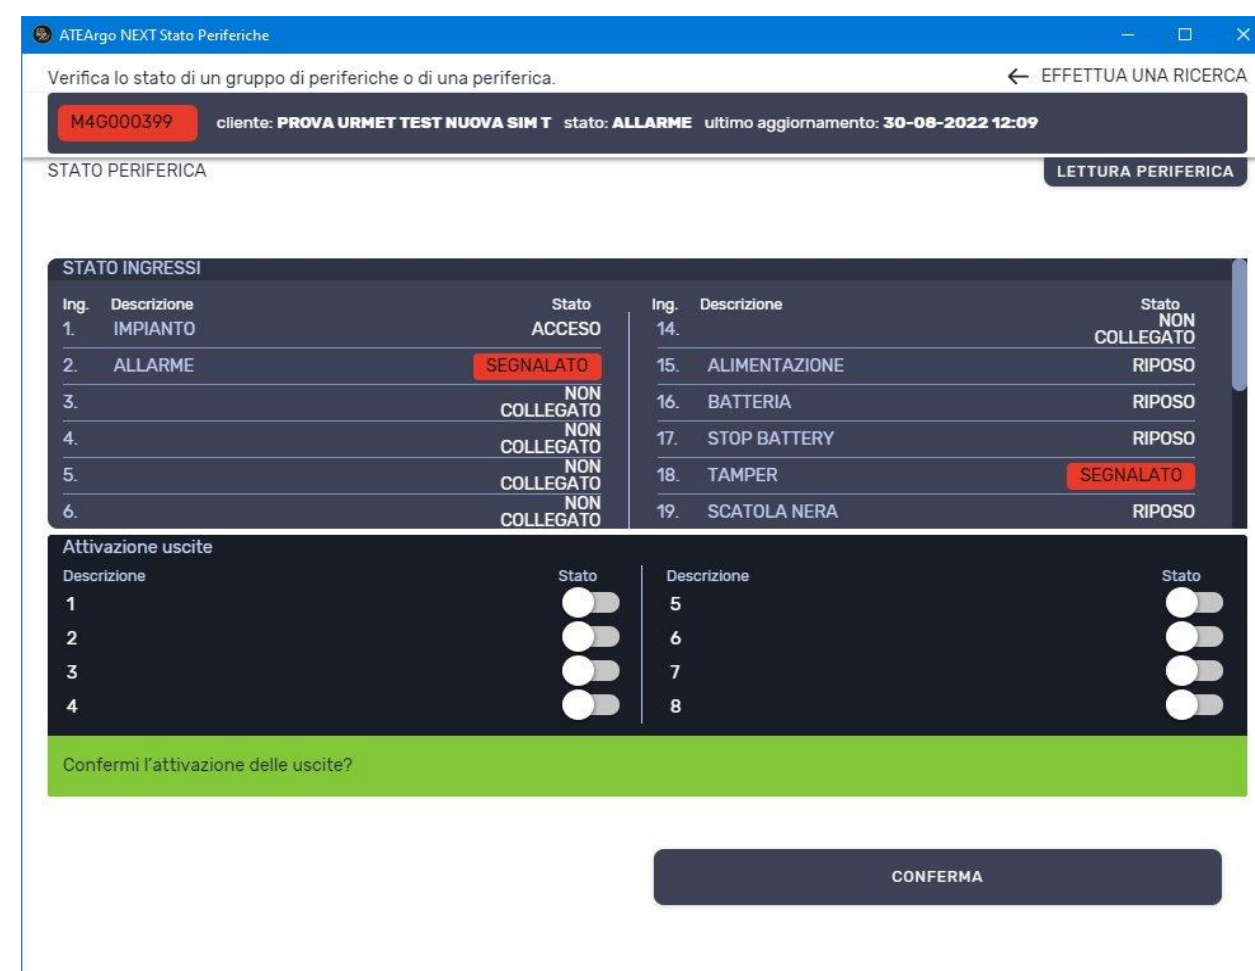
ATEArgo NEXT Stato Periferiche

Verifica lo stato di un gruppo di periferiche o di una periferica.

← EFFETTUA UNA RICERCA

M4G000399 cliente: PROVA URMET TEST NUOVA SIM T stato: ALLARME ultimo aggiornamento: 30-08-2022 12:09

STATO PERIFERICA

LETTURA PERIFERICA

STATO INGRESSI

| Ing. | Descrizione | Stato |
|---|---|---|
| 1. | IMPIANTO | ACCESO |
| 2. | ALLARME | SEGNALATO |
| 3. | | NON COLLEGATO |
| 4. | | NON COLLEGATO |
| 5. | | NON COLLEGATO |
| 6. | | NON COLLEGATO |

| Ing. | Descrizione | Stato |
|---|---|---|
| 14. | | NON COLLEGATO |
| 15. | ALIMENTAZIONE | RIPOSO |
| 16. | BATTERIA | RIPOSO |
| 17. | STOP BATTERY | RIPOSO |
| 18. | TAMPER | SEGNALATO |
| 19. | SCATOLA NERA | RIPOSO |

Attivazione uscite

| Descrizione | Stato |
|---|---|
| 1 | |
| 2 | |
| 3 | |
| 4 | |

| Descrizione | Stato |
|---|---|
| 5 | |
| 6 | |
| 7 | |
| 8 | |

Confermi l'attivazione delle uscite?

CONFERMA